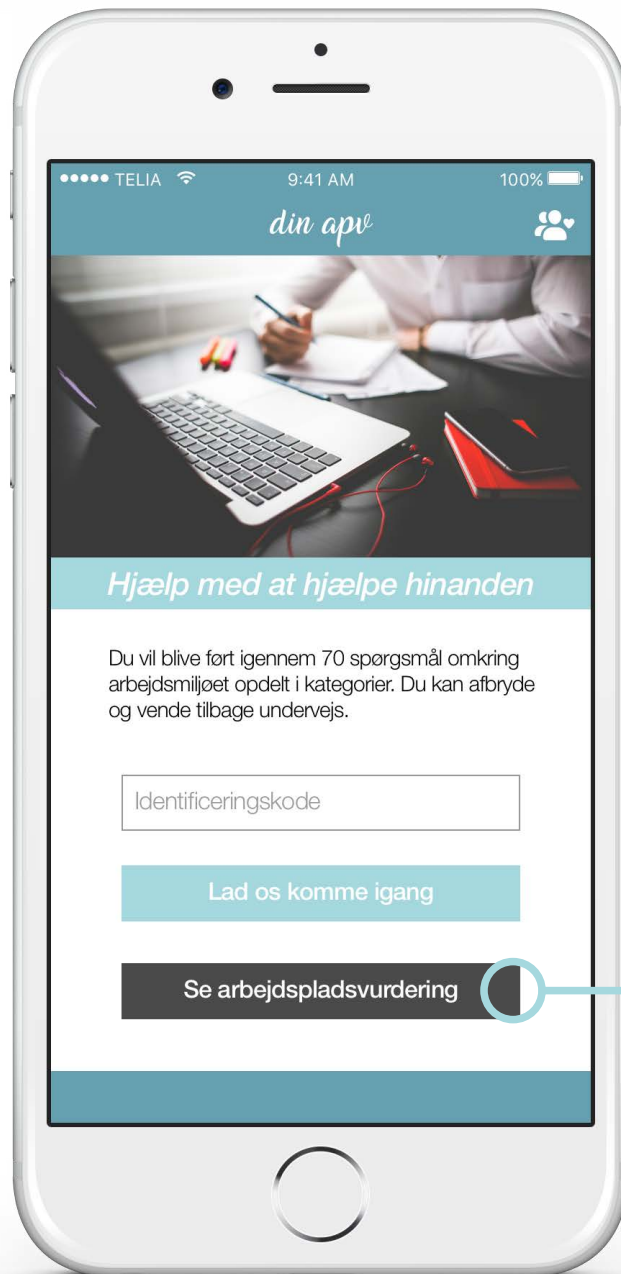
●●●●● TELIA 9:41 AM 100%

din apv

Hjælp med at hjælpe hinanden

Du vil blive ført igennem 70 spørgsmål omkring arbejdsmiljøet opdelt i kategorier. Du kan afbryde og vende tilbage undervejs.

Identificeringskode

Lad os komme igang

Se arbejdspladsvurdering